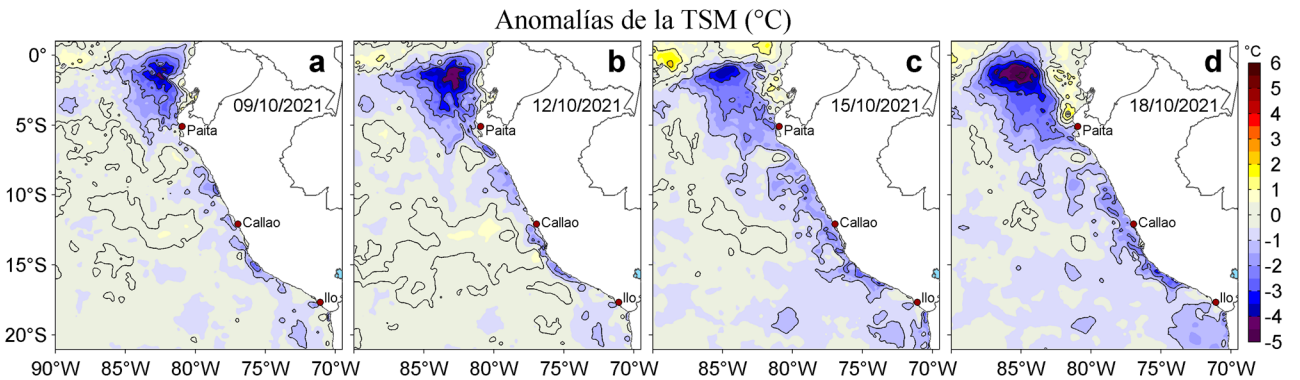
Anomalías de la TSM (°C)

0°
5°S
10°S
15°S
20°S

a
09/10/2021
Paita
Callao
Ilo

b
12/10/2021
Paita
Callao
Ilo

c
15/10/2021
Paita
Callao
Ilo

d
18/10/2021
Paita
Callao
Ilo

90°W 85°W 80°W 75°W 70°W
85°W 80°W 75°W 70°W
85°W 80°W 75°W 70°W
85°W 80°W 75°W 70°W

°C
6
5
4
3
2
1
0
-1
-2
-3
-4
-5